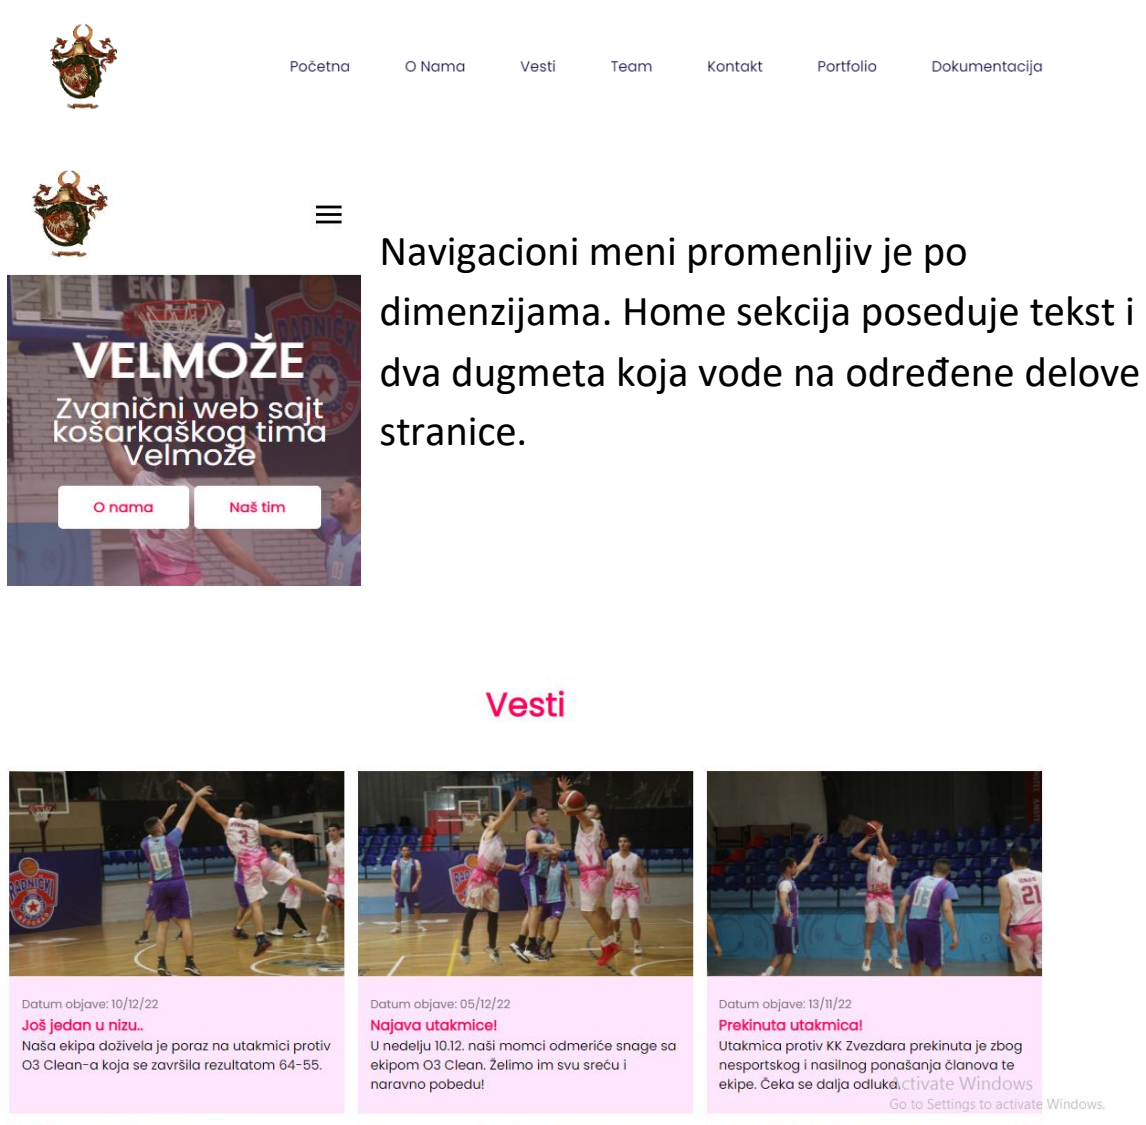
Početna O Nama Vesti Team Kontakt Portfolio Dokumentacija

VELMOŽE

Zvanični web sajt košarkaškog tima Velmože

O nama Naš tim

Navigacioni meni promenljiv je po dimenzijama. Home sekcija poseduje tekst i dva dugmeta koja vode na određene delove stranice.

Vesti

Datum objave: 10/12/22
Još jedan u nizu..
Naša ekipa doživela je poraz na utakmici protiv O3 Clean-a koja se završila rezultatom 64-55.

Datum objave: 05/12/22
Najava utakmice!
U nedelju 10.12. naši momci odmeriće snage sa ekipom O3 Clean. Želimo im svu sreću i naravno pobedu!

Datum objave: 13/11/22
Prekinuta utakmica!
Utakmica protiv KK Zvezdara prekinuta je zbog nesportskog i nasilnog ponašanja članova te ekipe. Čeka se dalja odluka.

Activate Windows
Go to Settings to activate Windows.